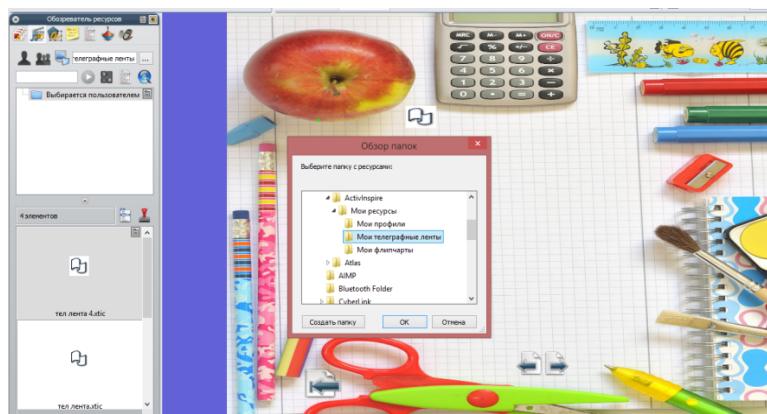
Обозреватель ресурсов

телеграфные ленты

Выбирается пользователем

4 элементов

тел лента 4.xtic

тел лента.xtic

Обзор папок

Выберите папку с ресурсами:

ActivInspire
Мои ресурсы
Мои профили
Мои телеграфные ленты
Мои флипчарты
Atlas
AIMP
Bluetooth Folder
CyberLink

Создать папку
OK
Отмена

MRC
M-
M+
ON/CE
%
7
8
9
4
5
6
1
2
3
0
00
.
=
+
-
×
÷